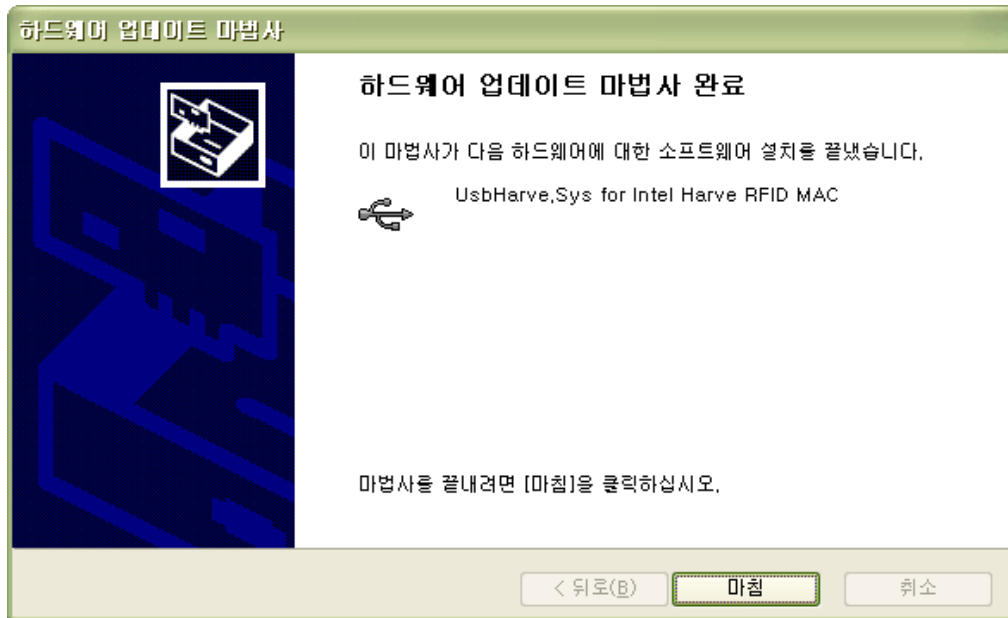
하드웨어 업데이트 마법사

하드웨어 업데이트 마법사 완료

이 마법사가 다음 하드웨어에 대한 소프트웨어 설치를 끝냈습니다.

UsbHarve,Sys for Intel Harve RFID MAC

마법사를 끝내려면 [마침]을 클릭하십시오.

< 뒤로(B)
마침
취소